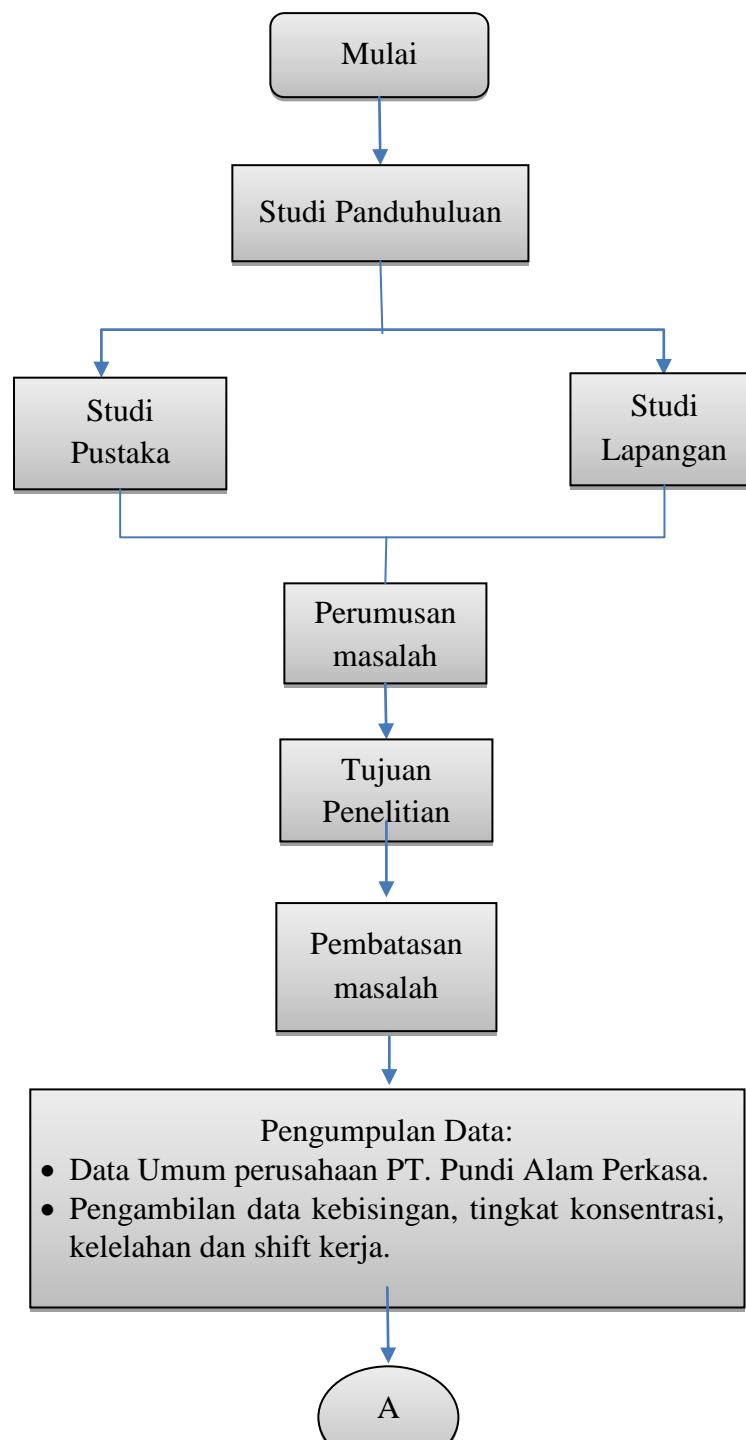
Mulai

Studi Panduhuluan

Studi Pustaka

Studi Lapangan

Perumusan masalah

Tujuan Penelitian

Pembatasan masalah

Pengumpulan Data:
- Data Umum perusahaan PT. Pundi Alam Perkasa.
- Pengambilan data kebisingan, tingkat konsentrasi, kelelahan dan shift kerja.

A